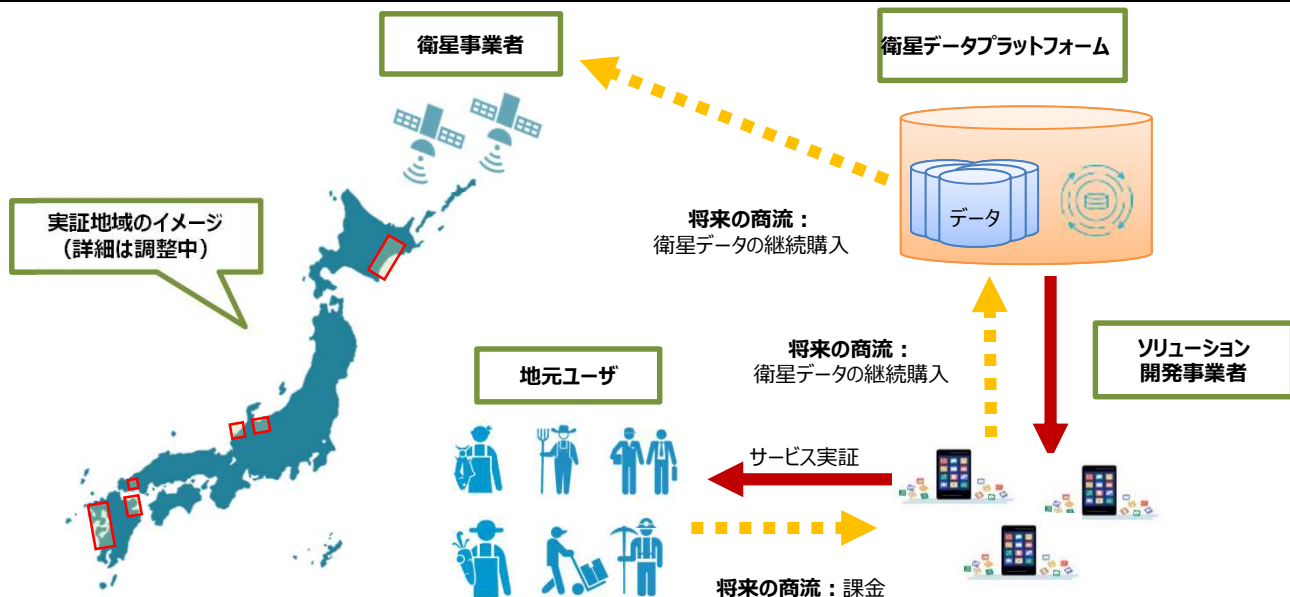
衛星事業者

衛星データプラットフォーム

実証地域のイメージ
（詳細は調整中）

データ

将来の商流：
衛星データの継続購入

将来の商流：
衛星データの継続購入

ソリューション
開発事業者

地元ユーザ

サービス実証

将来の商流：課金